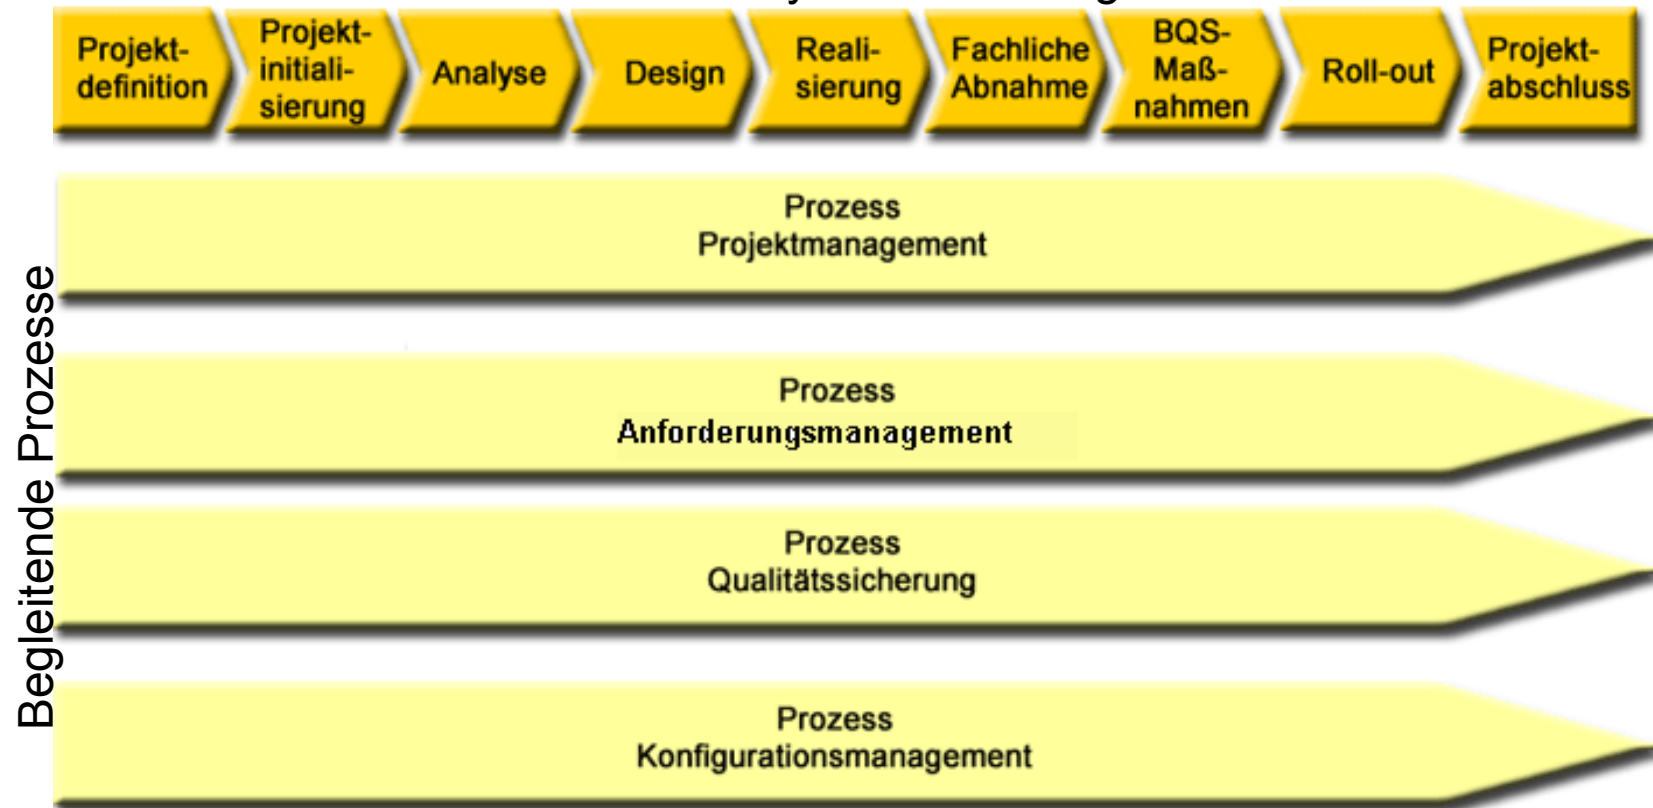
Projektdefinition

Projektinitialisierung

Analyse

Design

Realisierung

Fachliche Abnahme

BQS-Maßnahmen

Roll-out

Projektabschluss

Begleitende Prozesse

Prozess Projektmanagement

Prozess Anforderungsmanagement

Prozess Qualitätssicherung

Prozess Konfigurationsmanagement